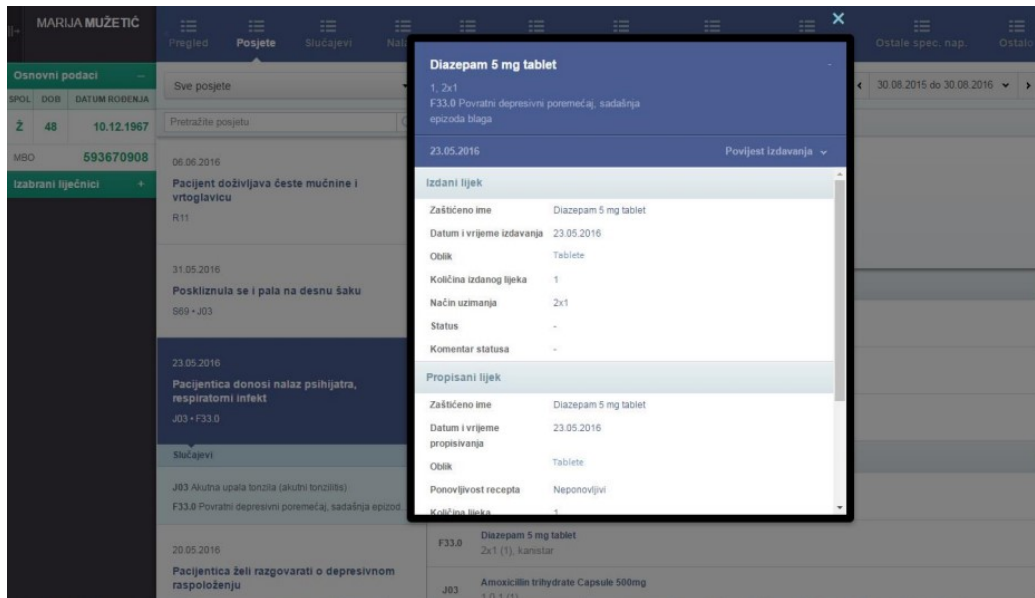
MARIJA MUŽETIĆ

Pregled Posjete Slučajevi Nal

Ostale spec. nap. Ostalo

Osnovni podaci

| SPOL | DOB | DATUM ROĐENJA |
|---|---|---|
| Ž | 48 | 10.12.1967 |

MBO 593670908

Izabrani liječnici +

Sve posjete

Pretražite posjetu

06.06.2016
Pacijent doživljava česte mučnine i vrtoglavicu
R11

31.05.2016
Poskliznula se i pala na desnu šaku
S69 • J03

23.05.2016
Pacijentica donosi nalaz psihijatra, respiratorni infekt
J03 • F33.0

Slučajevi

J03 Akutna upala tonzila (akutni tonzilitis)
F33.0 Povratni depresivni poremećaj, sadašnja epizod

20.05.2016
Pacijentica želi razgovarati o depresivnom raspoloženju

30.08.2015 do 30.08.2016

Diazepam 5 mg tablet
1, 2x1
F33.0 Povratni depresivni poremećaj, sadašnja epizoda blaga

23.05.2016
Povijest izdavanja

Izdani lijek

Zaštićeno ime Diazepam 5 mg tablet
Datum i vrijeme izdavanja 23.05.2016
Oblik Tablete
Količina izdanog lijeka 1
Način uzimanja 2x1
Status -
Komentar statusa -

Propisani lijek

Zaštićeno ime Diazepam 5 mg tablet
Datum i vrijeme propisivanja 23.05.2016
Oblik Tablete
Ponovljivost recepta Neponovljivi
Količina lijeka 1

F33.0 Diazepam 5 mg tablet
2x1 (1), kanistar

J03 Amoxicillin trihydrate Capsule 500mg
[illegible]